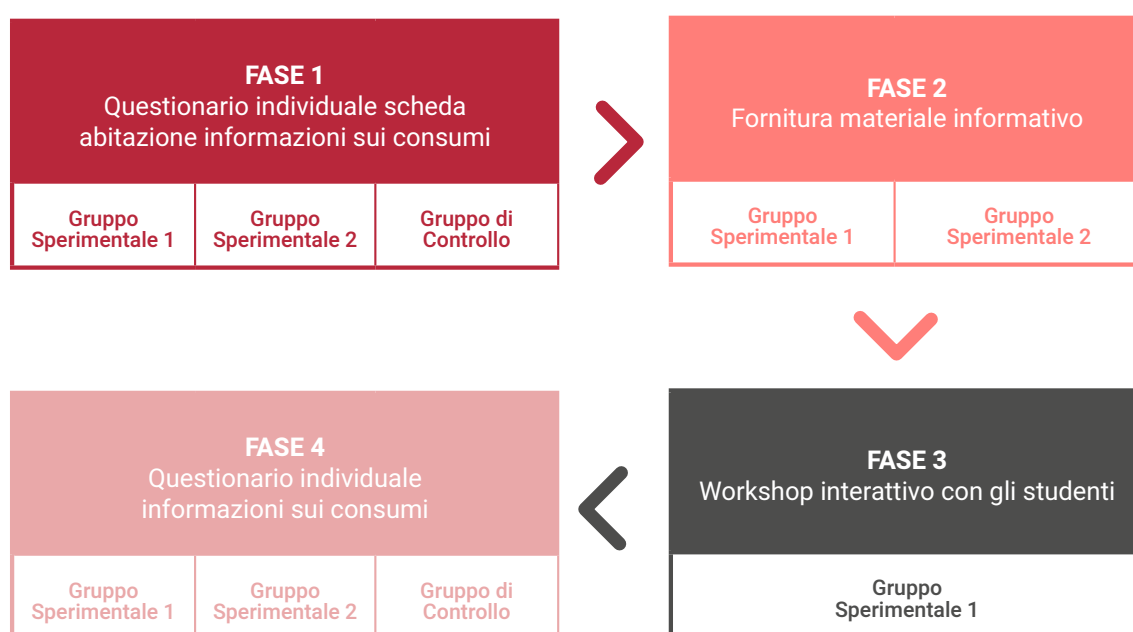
FASE 1
Questionario individuale scheda abitazione informazioni sui consumi

| Gruppo Sperimentale 1 | Gruppo Sperimentale 2 | Gruppo di Controllo |
|---|---|---|

FASE 2
Fornitura materiale informativo

| Gruppo Sperimentale 1 | Gruppo Sperimentale 2 |
|---|---|

FASE 3
Workshop interattivo con gli studenti

Gruppo Sperimentale 1

FASE 4
Questionario individuale informazioni sui consumi

| Gruppo Sperimentale 1 | Gruppo Sperimentale 2 | Gruppo di Controllo |
|---|---|---|